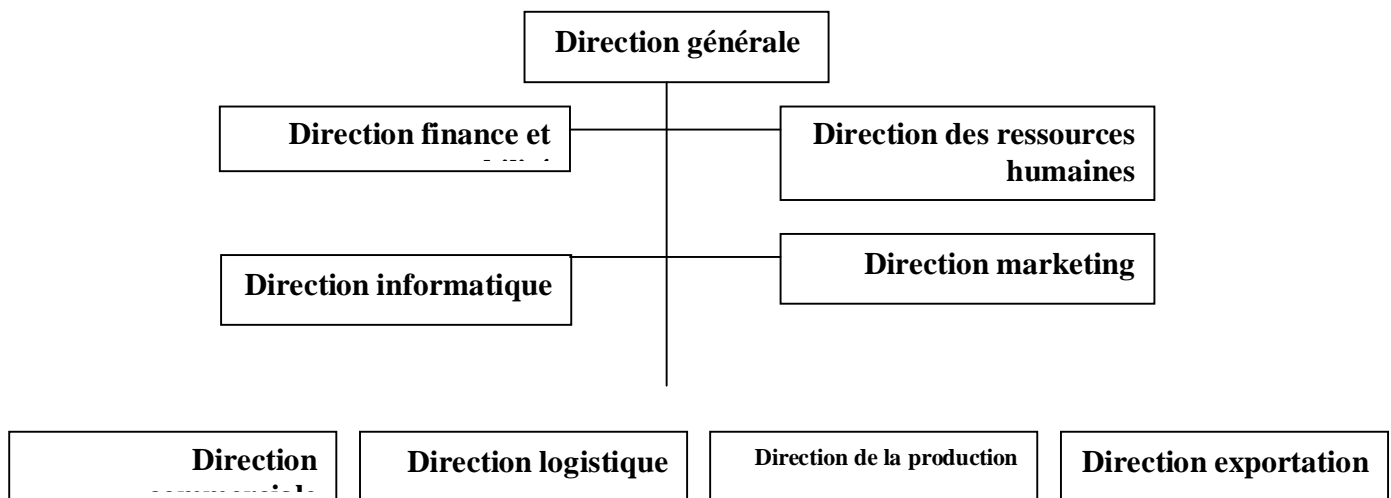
Direction générale

Direction finance et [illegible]

Direction des ressources humaines

Direction informatique

Direction marketing

Direction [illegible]

Direction logistique

Direction de la production

Direction exportation